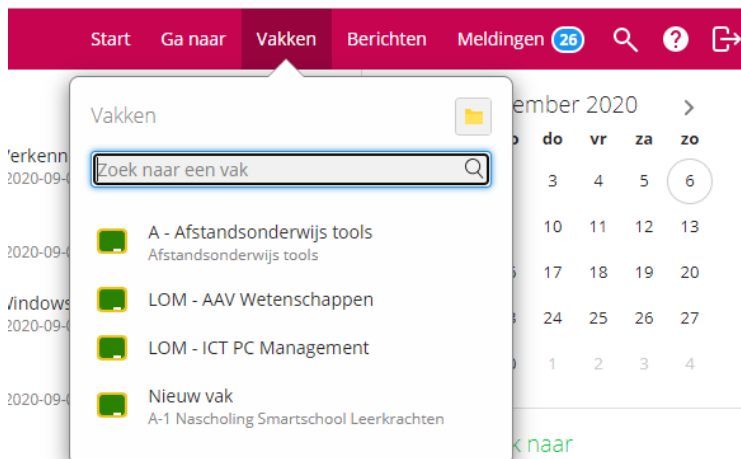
Start Ga naar Vakken Berichten Meldingen 26

Vakken

Zoek naar een vak

A - Afstandsonderwijs tools
Afstandsonderwijs tools

LOM - AAV Wetenschappen

LOM - ICT PC Management

Nieuw vak
A-1 Nascholing Smartschool Leerkrachten

Verkenn
2020-09-0
2020-09-0
Windows
2020-09-0
2020-09-0

ember 2020

| o | do | vr | za | zo |
|---|---|---|---|---|
| | 3 | 4 | 5 | 6 |
| | 10 | 11 | 12 | 13 |
| 6 | 17 | 18 | 19 | 20 |
| 3 | 24 | 25 | 26 | 27 |
| 0 | 1 | 2 | 3 | 4 |

k naar